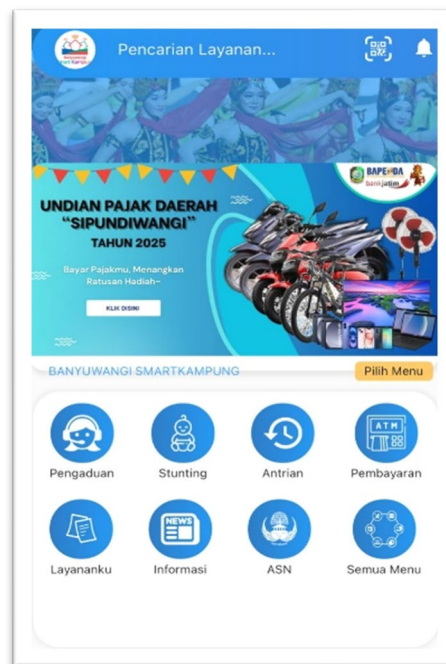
Pencarian Layanan...

BAPENDA
bankjatim

UNDIAN PAJAK DAERAH "SIPUNDIWANGI" TAHUN 2025

Bayar Pajakmu, Menangkan Ratusan Hadiah~

KLIK DISINI

BANYUWANGI SMARTKAMPUNG

Pilih Menu

Pengaduan
Stunting
Antrian
ATM
Pembayaran
Layananku
NEWS
Informasi
ASN
Semua Menu